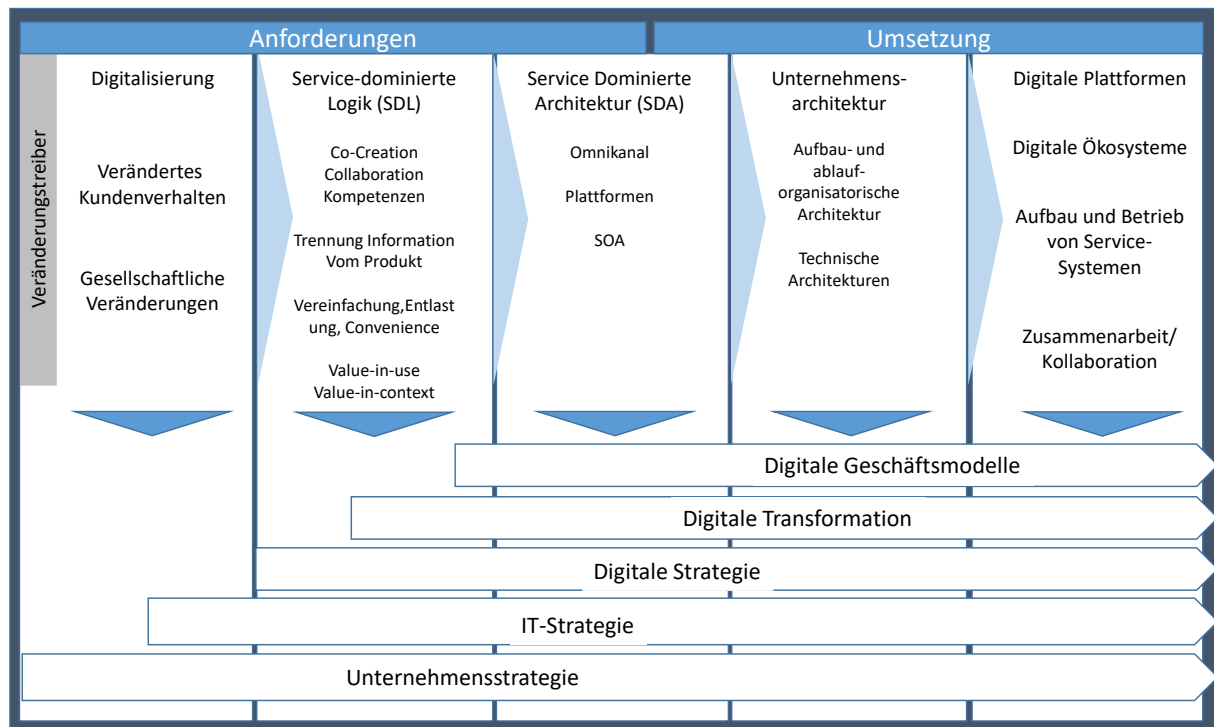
Anforderungen

Umsetzung

Veränderungstreiber

Digitalisierung

Verändertes Kundenverhalten

Gesellschaftliche Veränderungen

Service-dominierte Logik (SDL)

Co-Creation
Collaboration
Kompetenzen

Trennung Information Vom Produkt

Vereinfachung,Entlastung, Convenience

Value-in-use
Value-in-context

Service Dominierte Architektur (SDA)

Omnikanal

Plattformen

SOA

Unternehmensarchitektur

Aufbau- und ablauforganisatorische Architektur

Technische Architekturen

Digitale Plattformen

Digitale Ökosysteme

Aufbau und Betrieb von Service-Systemen

Zusammenarbeit/ Kollaboration

Digitale Geschäftsmodelle

Digitale Transformation

Digitale Strategie

IT-Strategie

Unternehmensstrategie